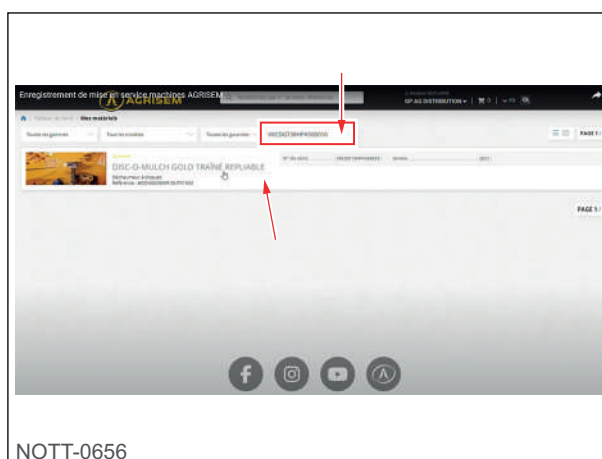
Enregistrement de mise en service machines AGRISEM

AGRISEM

GP AG DISTRIBUTION

Mes matériels

Toutes les gammes

Tous les modèles

Toutes les garanties

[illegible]

PAGE 1 /

DISC-O-MULCH GOLD TRAINE REPLIABLE

Déchaumeur à disques

N° de série

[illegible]

Année

2021

PAGE 1 /

NOTT-0656